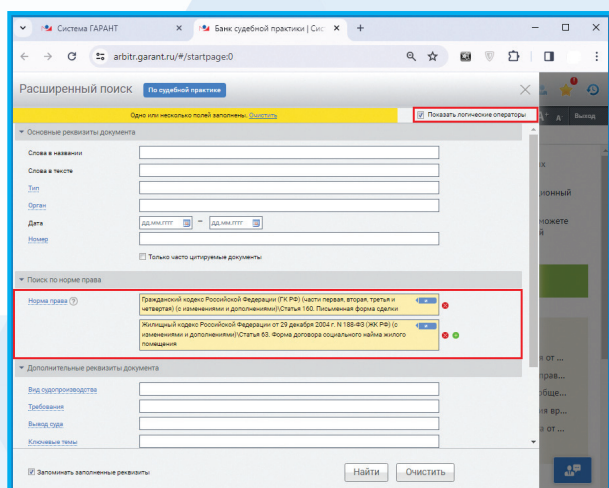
Система ГАРАНТ

Банк судебной практики | Сис

arbitr.garant.ru/#/startpage:0

Расширенный поиск

По судебной практике

Одно или несколько полей заполнены. Очистить

Показать логические операторы

Основные реквизиты документа

Слова в названии

Слова в тексте

Тип

Орган

Дата

дд.мм.гггг

—

дд.мм.гггг

Номер

Только часто цитируемые документы

Поиск по норме права

Норма права

Гражданский кодекс Российской Федерации (ГК РФ) (части первая, вторая, третья и четвертая) (с изменениями и дополнениями)\Статья 160. Письменная форма сделки

Жилищный кодекс Российской Федерации от 29 декабря 2004 г. N 188-ФЗ (ЖК РФ) (с изменениями и дополнениями)\Статья 63. Форма договора социального найма жилого помещения

Дополнительные реквизиты документа

Вид судопроизводства

Требования

Вывод суда

Ключевые темы

Запоминать заполненные реквизиты

Найти

Очистить

Выход